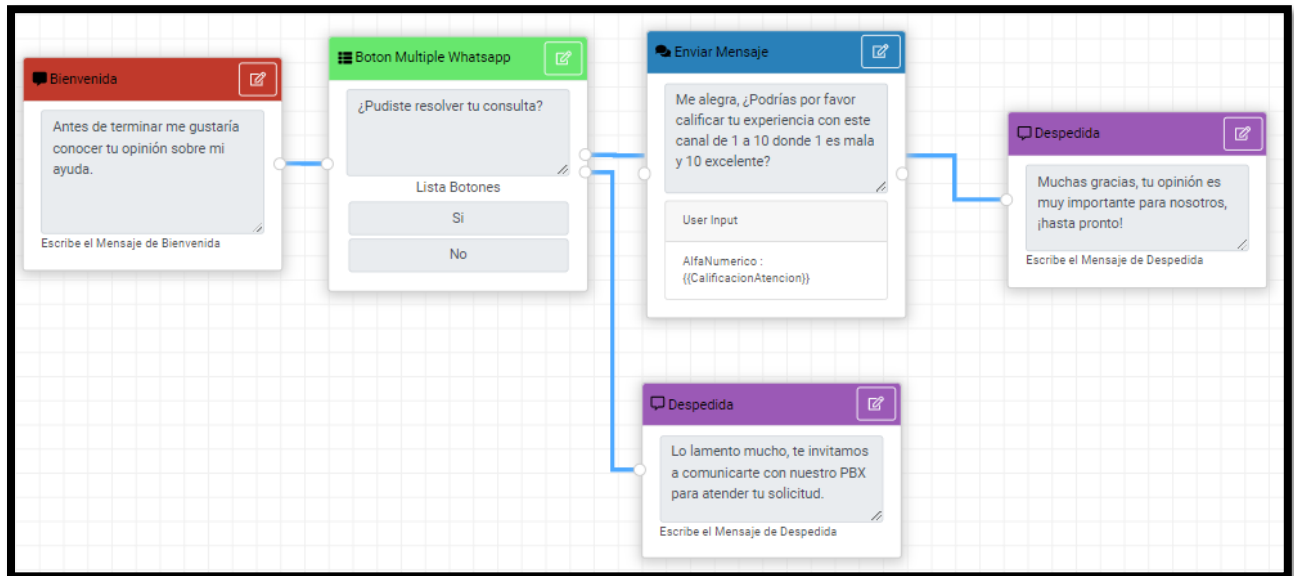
Bienvenida

Antes de terminar me gustaría conocer tu opinión sobre mi ayuda.

Escribe el Mensaje de Bienvenida

Boton Multiple Whatsapp

¿Pudiste resolver tu consulta?

Lista Botones

Si

No

Enviar Mensaje

Me alegra, ¿Podrías por favor calificar tu experiencia con este canal de 1 a 10 donde 1 es mala y 10 excelente?

User Input

AlfaNumerico : {{CalificacionAtencion}}

Despedida

Muchas gracias, tu opinión es muy importante para nosotros, ¡hasta pronto!

Escribe el Mensaje de Despedida

Despedida

Lo lamento mucho, te invitamos a comunicarte con nuestro PBX para atender tu solicitud.

Escribe el Mensaje de Despedida